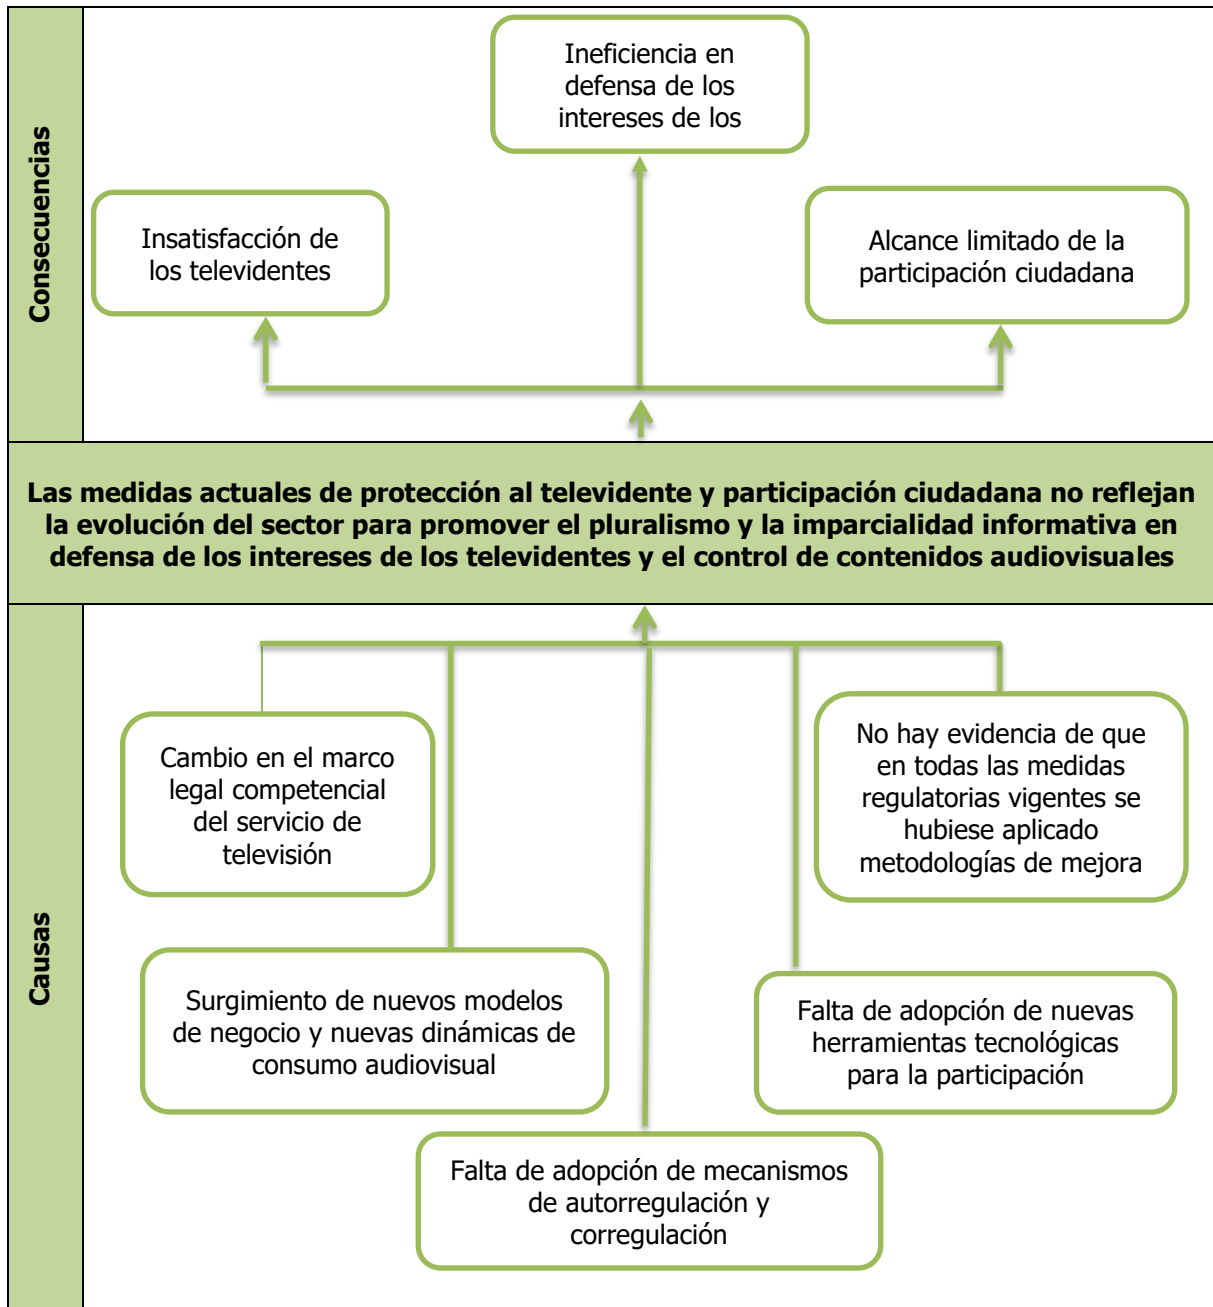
Consecuencias

Ineficiencia en defensa de los intereses de los

Insatisfacción de los televidentes

Alcance limitado de la participación ciudadana

Las medidas actuales de protección al televidente y participación ciudadana no reflejan la evolución del sector para promover el pluralismo y la imparcialidad informativa en defensa de los intereses de los televidentes y el control de contenidos audiovisuales

Causas

Cambio en el marco legal competencial del servicio de televisión

No hay evidencia de que en todas las medidas regulatorias vigentes se hubiese aplicado metodologías de mejora

Surgimiento de nuevos modelos de negocio y nuevas dinámicas de consumo audiovisual

Falta de adopción de nuevas herramientas tecnológicas para la participación

Falta de adopción de mecanismos de autorregulación y corregulación